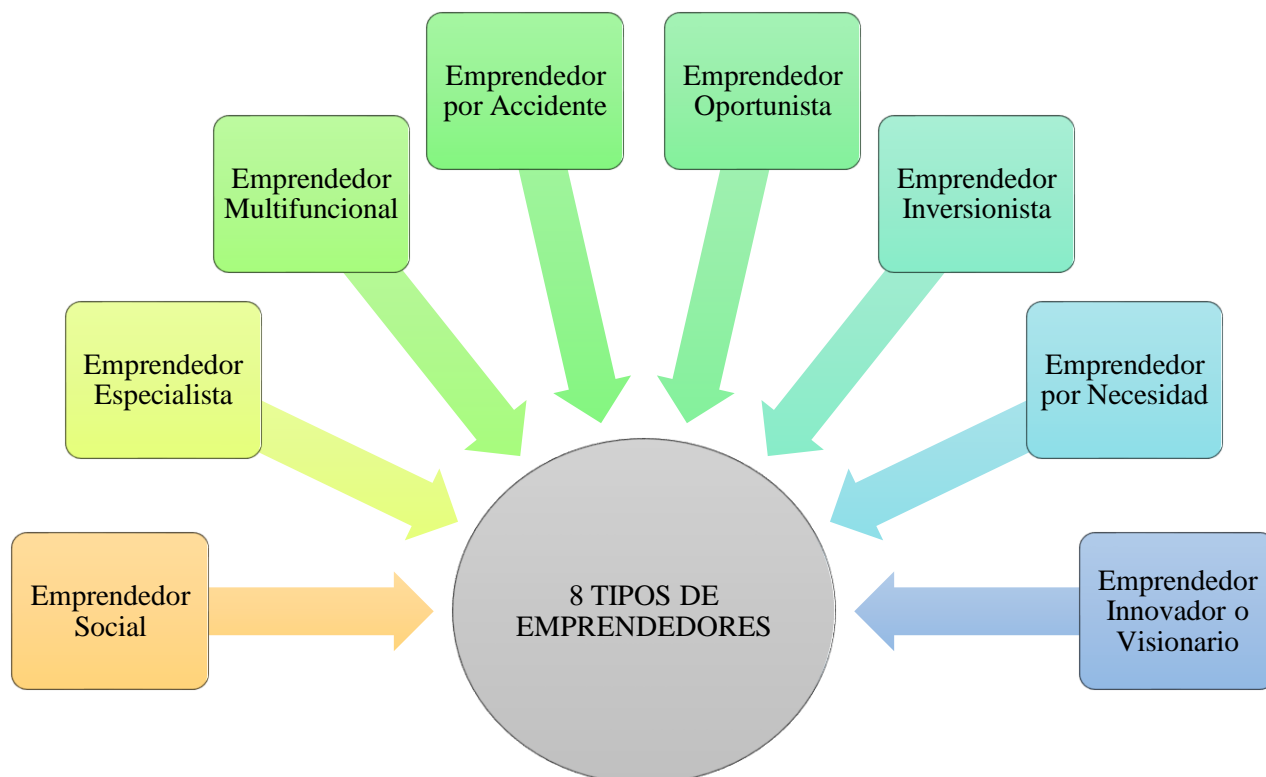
Emprendedor por Accidente

Emprendedor Oportunista

Emprendedor Multifuncional

Emprendedor Inversionista

Emprendedor Especialista

Emprendedor por Necesidad

Emprendedor Social

8 TIPOS DE EMPRENDEDORES

Emprendedor Innovador o Visionario